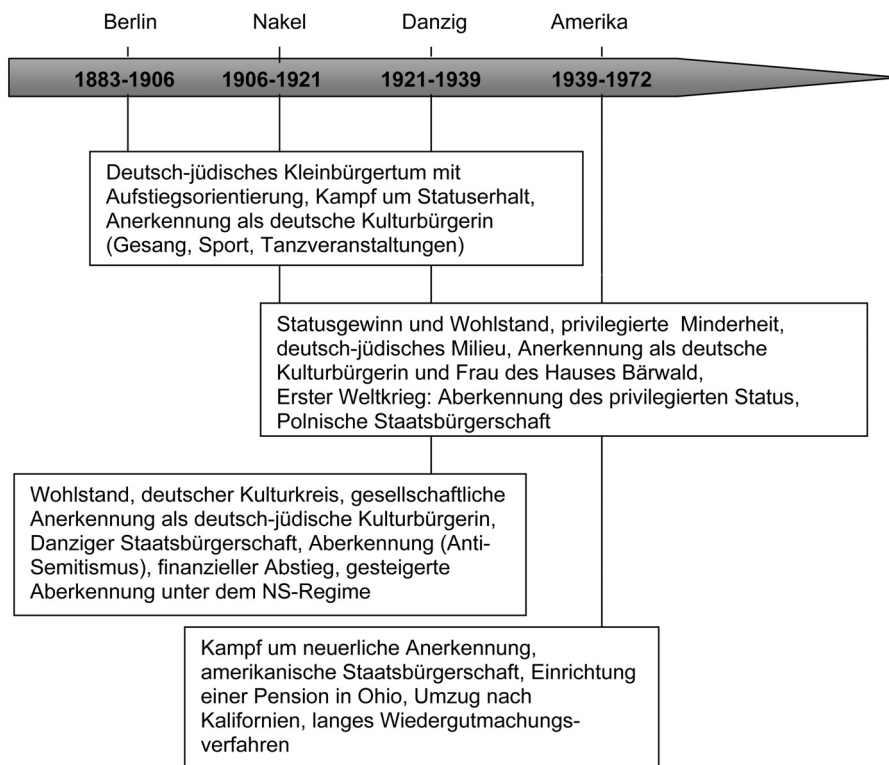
Berlin
Nakel
Danzig
Amerika

1883-1906
1906-1921
1921-1939
1939-1972

Deutsch-jüdisches Kleinbürgertum mit Aufstiegsorientierung, Kampf um Statuserhalt, Anerkennung als deutsche Kulturbürgerin (Gesang, Sport, Tanzveranstaltungen)

Statusgewinn und Wohlstand, privilegierte Minderheit, deutsch-jüdisches Milieu, Anerkennung als deutsche Kulturbürgerin und Frau des Hauses Bärwald, Erster Weltkrieg: Aberkennung des privilegierten Status, Polnische Staatsbürgerschaft

Wohlstand, deutscher Kulturkreis, gesellschaftliche Anerkennung als deutsch-jüdische Kulturbürgerin, Danziger Staatsbürgerschaft, Aberkennung (Anti-Semitismus), finanzieller Abstieg, gesteigerte Aberkennung unter dem NS-Regime

Kampf um neuerliche Anerkennung, amerikanische Staatsbürgerschaft, Einrichtung einer Pension in Ohio, Umzug nach Kalifornien, langes Wiedergutmachungsverfahren